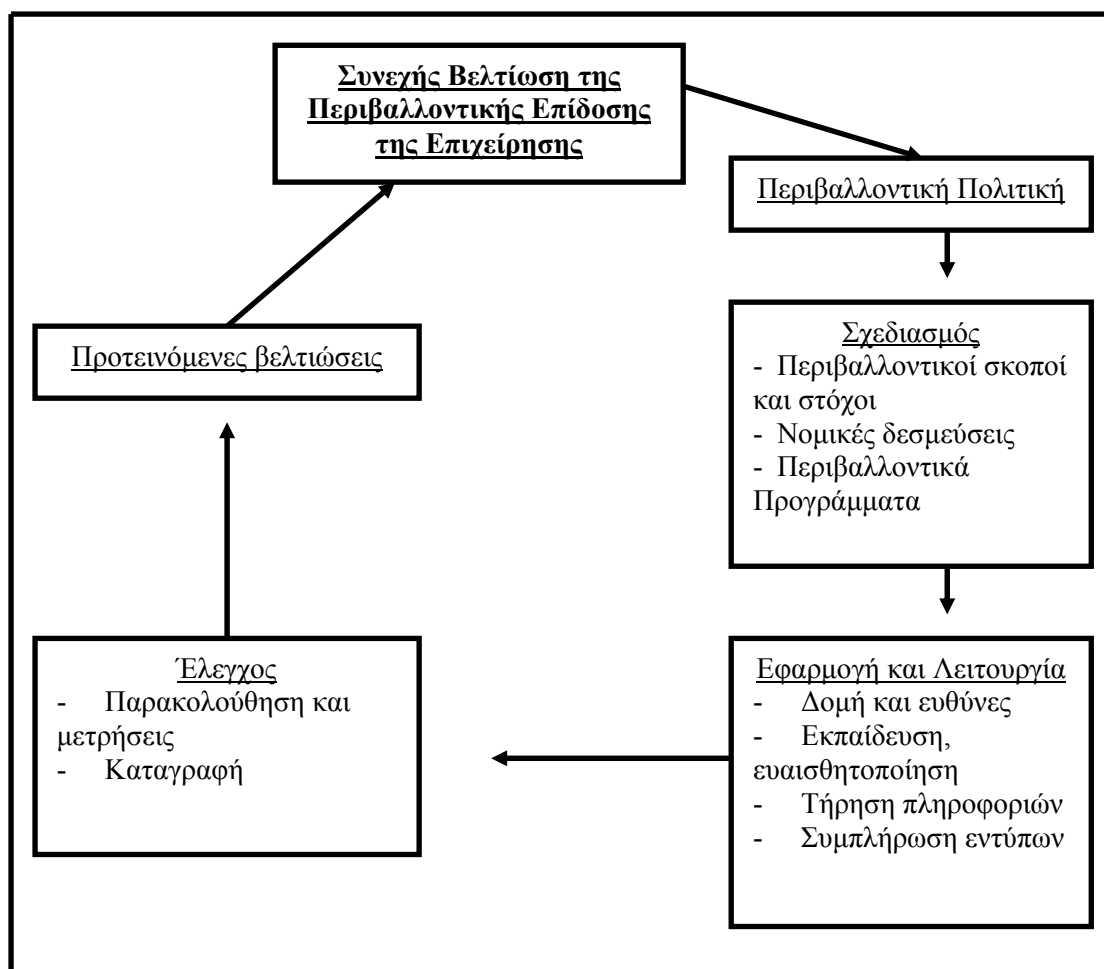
Συνεχής Βελτίωση της Περιβαλλοντικής Επίδοσης της Επιχείρησης

Περιβαλλοντική Πολιτική

Σχεδιασμός
- Περιβαλλοντικοί σκοποί και στόχοι
- Νομικές δεσμεύσεις
- Περιβαλλοντικά Προγράμματα

Εφαρμογή και Λειτουργία
- Δομή και ευθύνες
- Εκπαίδευση, ευαισθητοποίηση
- Τήρηση πληροφοριών
- Συμπλήρωση εντύπων

Έλεγχος
- Παρακολούθηση και μετρήσεις
- Καταγραφή

Προτεινόμενες βελτιώσεις